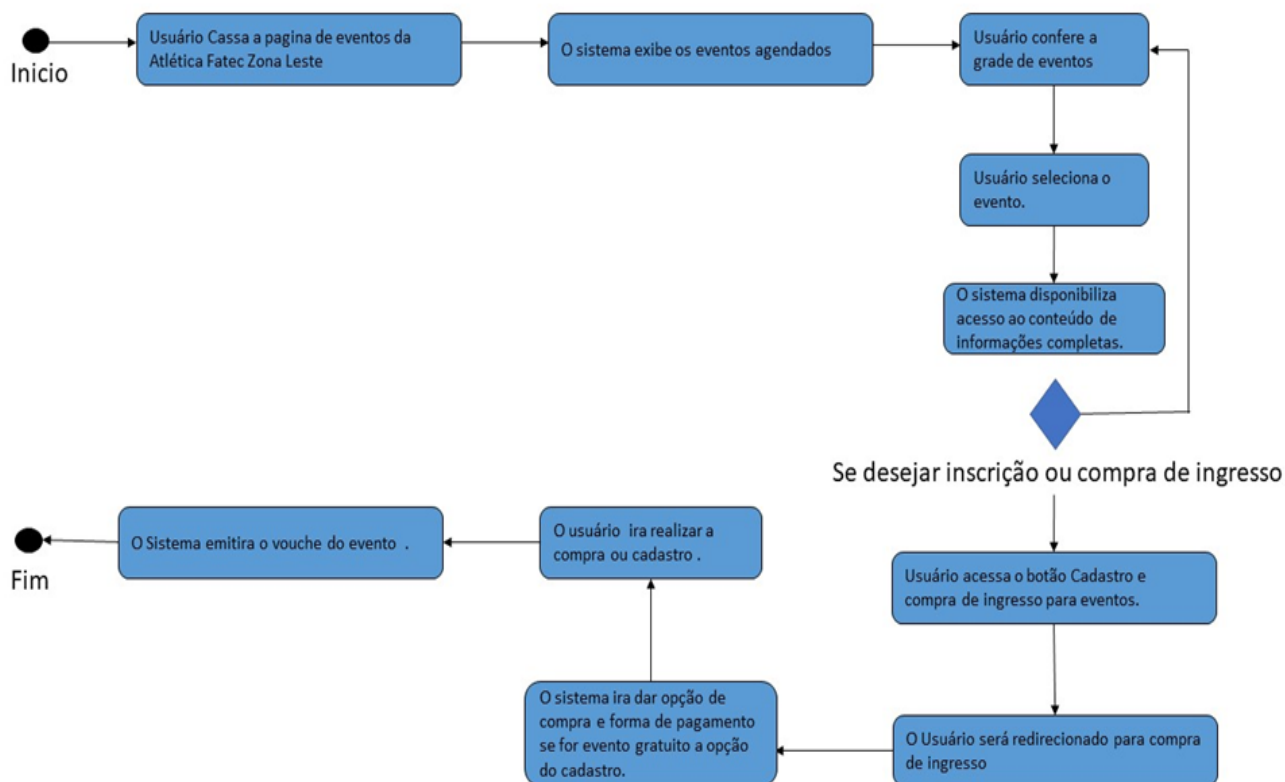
Inicio

Usuário Cassa a pagina de eventos da Atlética Fatec Zona Leste

O sistema exibe os eventos agendados

Usuário confere a grade de eventos

Usuário seleciona o evento.

O sistema disponibiliza acesso ao conteúdo de informações completas.

Se desejar inscrição ou compra de ingresso

Usuário acessa o botão Cadastro e compra de ingresso para eventos.

O Usuário será redirecionado para compra de ingresso

O sistema ira dar opção de compra e forma de pagamento se for evento gratuito a opção do cadastro.

O usuário ira realizar a compra ou cadastro .

O Sistema emitira o vouche do evento .

Fim